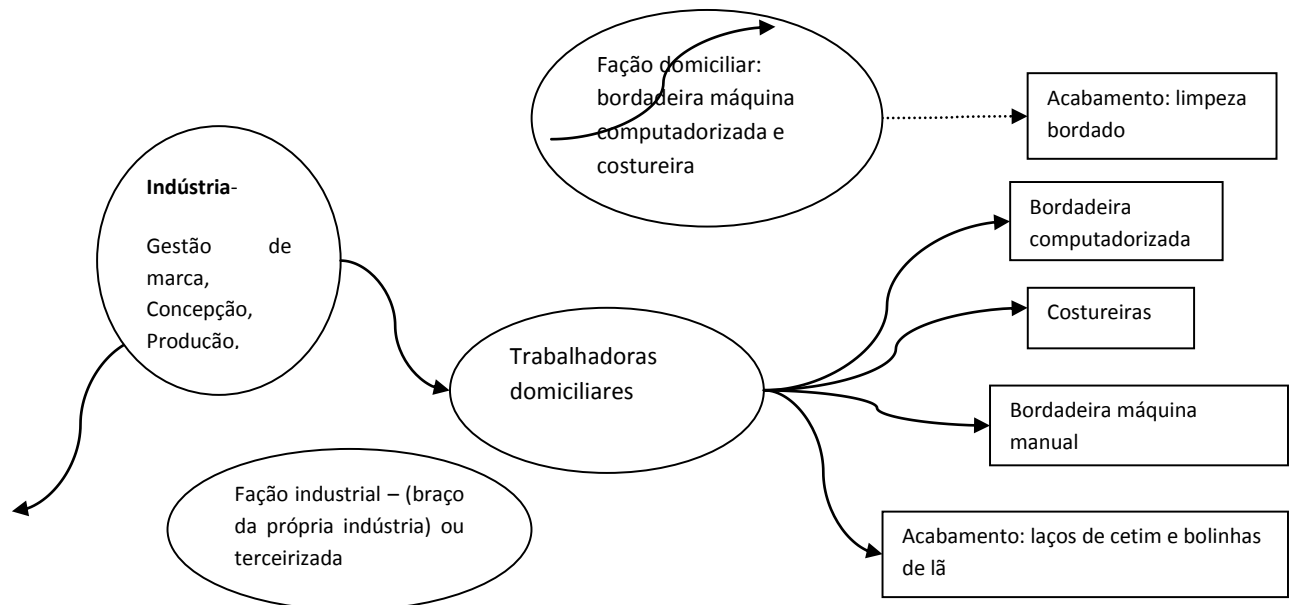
Fação domiciliar: bordadeira máquina computadorizada e costureira

Acabamento: limpeza bordado

**Indústria**-

Gestão de marca, Concepção, Producão.

Bordadeira computadorizada

Costureiras

Trabalhadoras domiciliares

Bordadeira máquina manual

Fação industrial – (braço da própria indústria) ou terceirizada

Acabamento: laços de cetim e bolinhas de lã